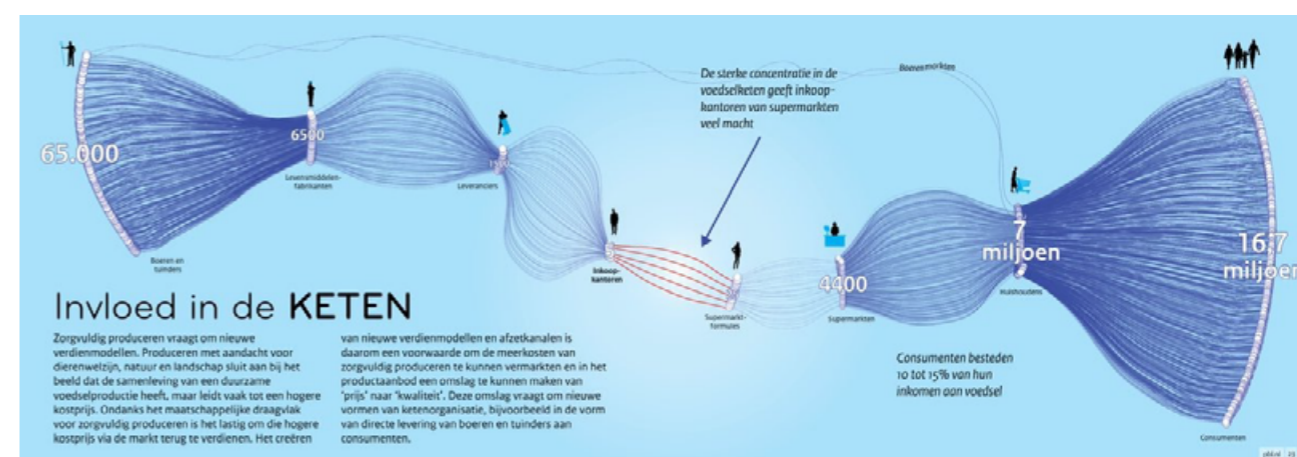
De sterke concentratie in de voedselketen geeft inkoopkantoren van supermarkten veel macht

Boerenmarkten

65.000

Boeren en tuinders

6500

Levensmiddelenfabrikanten

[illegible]

Leveranciers

Inkoopkantoren

Supermarktformules

4400

Supermarkten

7 miljoen

Huishoudens

16,7 miljoen

Consumenten

Invloed in de KETEN

Zorgvuldig produceren vraagt om nieuwe verdienmodellen. Produceren met aandacht voor dierenwelzijn, natuur en landschap sluit aan bij het beeld dat de samenleving van een duurzame voedselproductie heeft, maar leidt vaak tot een hogere kostprijs. Ondanks het maatschappelijke draagvlak voor zorgvuldig produceren is het lastig om die hogere kostprijs via de markt terug te verdienen. Het creëren van nieuwe verdienmodellen en afzetkanalen is daarom een voorwaarde om de meerkosten van zorgvuldig produceren te kunnen vermarkten en in het productaanbod een omslag te kunnen maken van 'prijs' naar 'kwaliteit'. Deze omslag vraagt om nieuwe vormen van ketenorganisatie, bijvoorbeeld in de vorm van directe levering van boeren en tuinders aan consumenten.

Consumenten besteden 10 tot 15% van hun inkomen aan voedsel

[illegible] 23